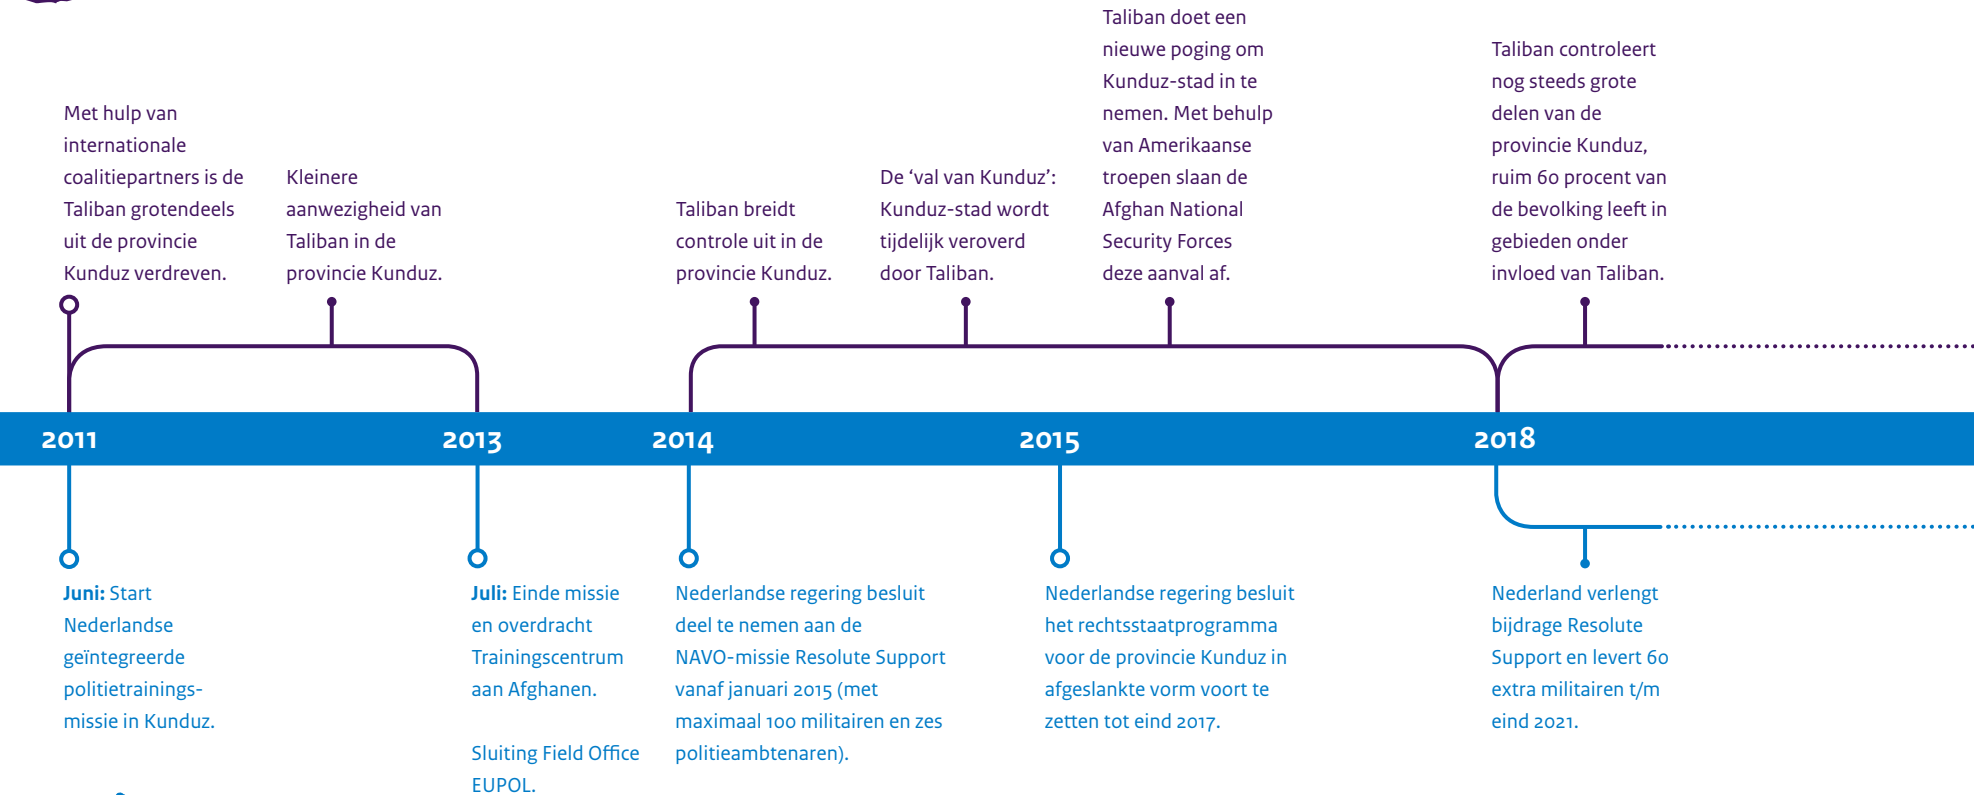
Met hulp van internationale coalitiepartners is de Taliban grotendeels uit de provincie Kunduz verdreven.

Kleinere aanwezigheid van Taliban in de provincie Kunduz.

Taliban breidt controle uit in de provincie Kunduz.

De 'val van Kunduz': Kunduz-stad wordt tijdelijk veroverd door Taliban.

Taliban doet een nieuwe poging om Kunduz-stad in te nemen. Met behulp van Amerikaanse troepen slaan de Afghan National Security Forces deze aanval af.

Taliban controleert nog steeds grote delen van de provincie Kunduz, ruim 60 procent van de bevolking leeft in gebieden onder invloed van Taliban.

2011

2013

2014

2015

2018

**Juni:** Start Nederlandse geïntegreerde politietrainingsmissie in Kunduz.

**Juli:** Einde missie en overdracht Trainingscentrum aan Afghanen.

Sluiting Field Office EUPOL.

Nederlandse regering besluit deel te nemen aan de NAVO-missie Resolute Support vanaf januari 2015 (met maximaal 100 militairen en zes politieambtenaren).

Nederlandse regering besluit het rechtsstaatprogramma voor de provincie Kunduz in afgeslankte vorm voort te zetten tot eind 2017.

Nederland verlengt bijdrage Resolute Support en levert 60 extra militairen t/m eind 2021.